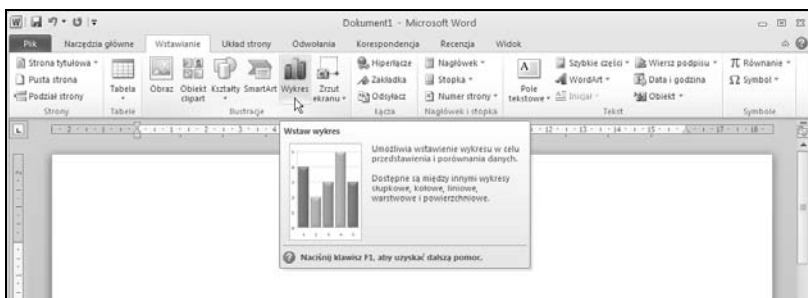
Dokument1 - Microsoft Word

Plik | Narzędzia główne | Wstawianie | Układ strony | Odwołania | Korespondencja | Recenzja | Widok

Strona tytułowa
Pusta strona
Podział strony
Strony

Tabela
Tabele

Obraz | Obiekt clipart | Kształty | SmartArt | Wykres | Zrzut ekranu
Ilustracje

Hiperłącze
Zakładka
Odsyłacz
Łącza

Nagłówek
Stopka
Numer strony
Nagłówek i stopka

Pole tekstowe
Szybkie części
WordArt
Inicjał
Tekst

Wiersz podpisu
Data i godzina
Obiekt

Równanie
Symbol
Symbole

Wstaw wykres

Umożliwia wstawienie wykresu w celu przedstawienia i porównania danych.

Dostępne są między innymi wykresy słupkowe, kołowe, liniowe, warstwowe i powierzchniowe.

Naciśnij klawisz F1, aby uzyskać dalszą pomoc.